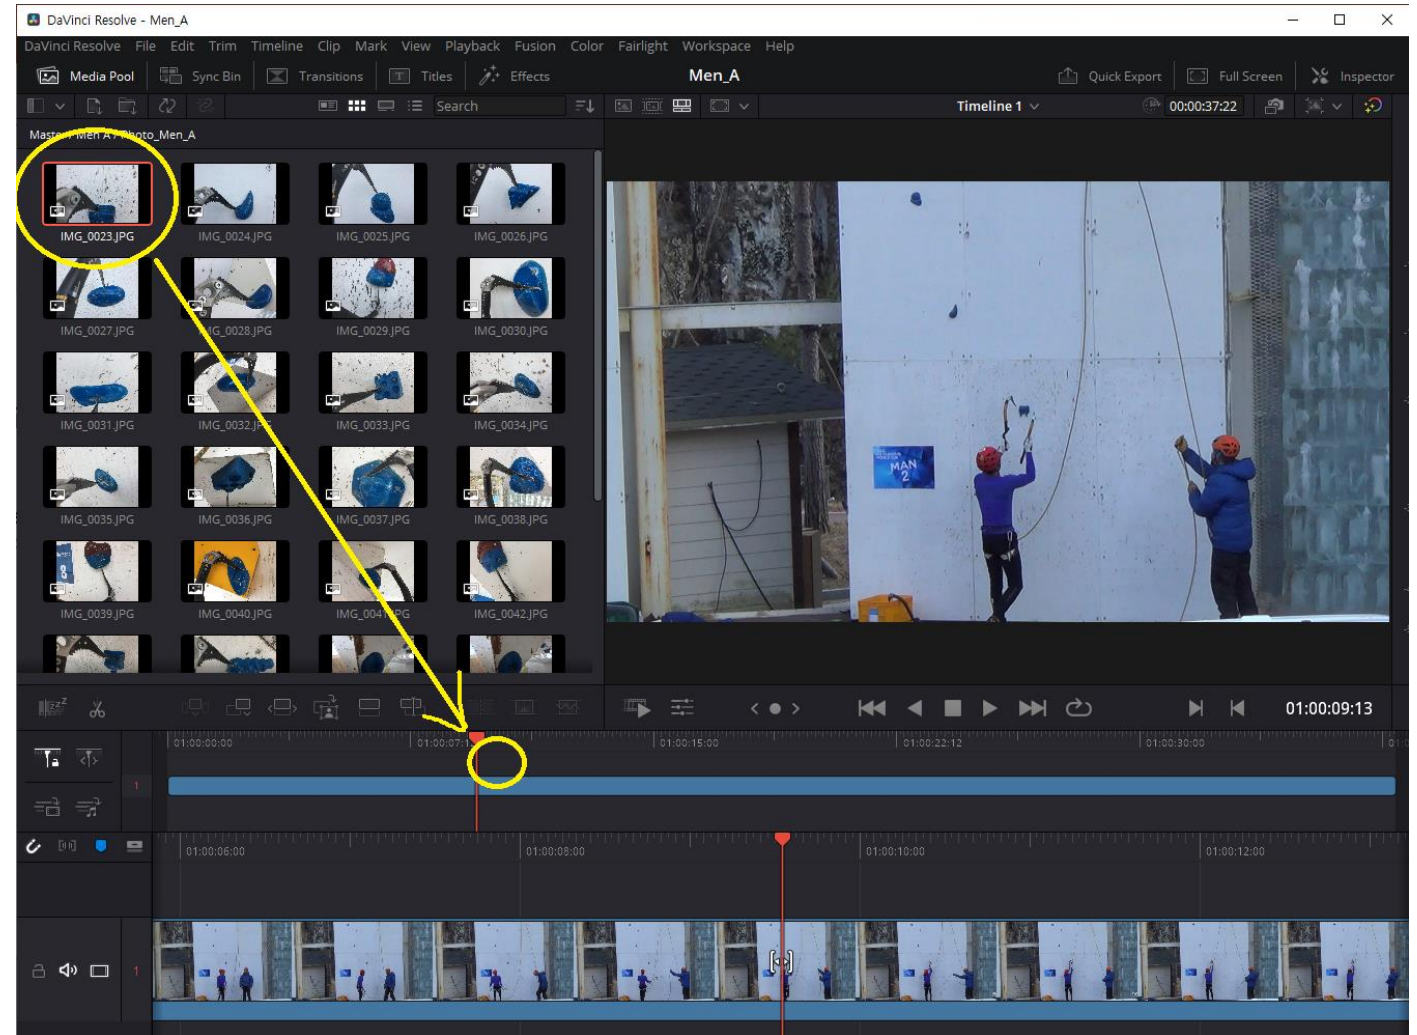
DaVinci Resolve - Men_A

DaVinci Resolve File Edit Trim Timeline Clip Mark View Playback Fusion Color Fairlight Workspace Help

Media Pool Sync Bin Transitions Titles Effects Men_A Quick Export Full Screen Inspector

Search Timeline 1 00:00:37:22

Master / Men A / Photo_Men_A

IMG_0023.JPG IMG_0024.JPG IMG_0025.JPG IMG_0026.JPG

IMG_0027.JPG IMG_0028.JPG IMG_0029.JPG IMG_0030.JPG

IMG_0031.JPG IMG_0032.JPG IMG_0033.JPG IMG_0034.JPG

IMG_0035.JPG IMG_0036.JPG IMG_0037.JPG IMG_0038.JPG

IMG_0039.JPG IMG_0040.JPG IMG_0041.JPG IMG_0042.JPG

MAN 2

01:00:09:13

01:00:00:00 01:00:07:1 01:00:15:00 01:00:22:12 01:00:30:00

1

01:00:06:00 01:00:08:00 01:00:10:00 01:00:12:00

1